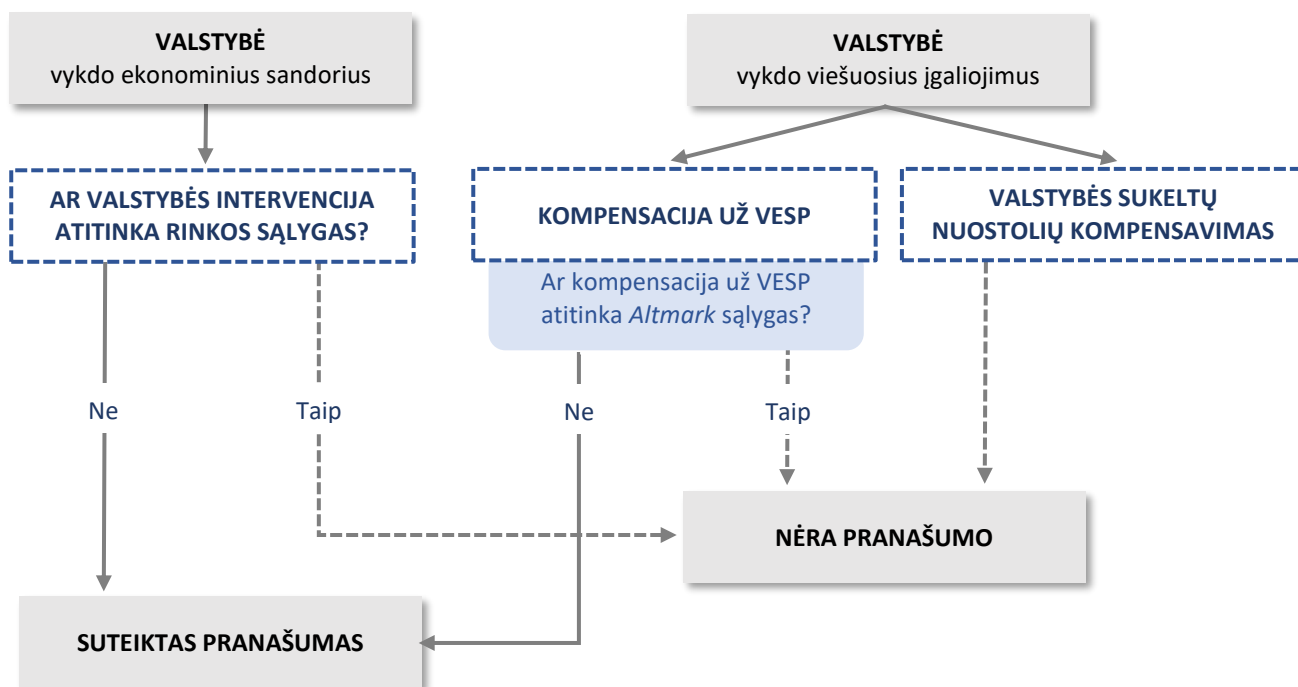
VALSTYBĖ
vykdo ekonominius sandorius

VALSTYBĖ
vykdo viešuosius įgaliojimus

AR VALSTYBĖS INTERVENCIJA ATITINKA RINKOS SĄLYGAS?

KOMPENSACIJA UŽ VESP

VALSTYBĖS SUKELTŲ NUOSTOLIŲ KOMPENSAVIMAS

Ar kompensacija už VESP atitinka *Altmark* sąlygas?

Ne

Taip

Ne

Taip

NĖRA PRANAŠUMO

SUTEIKTAS PRANAŠUMAS